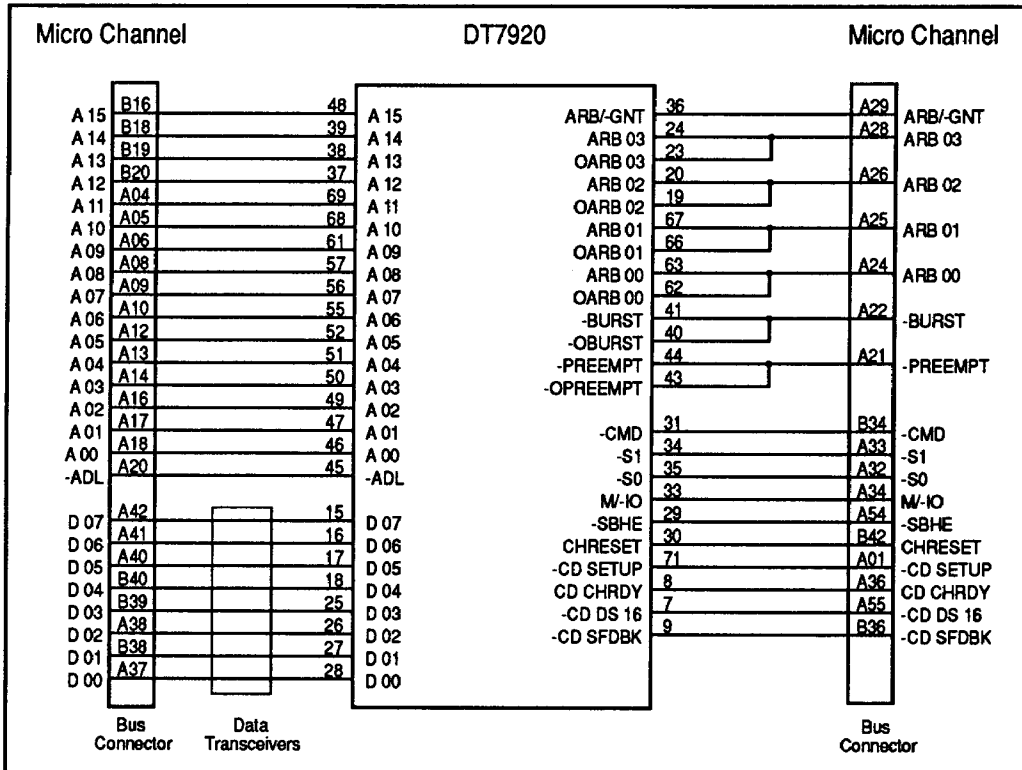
Micro Channel

DT7920

Micro Channel

A 15 B16 48 A 15
A 14 B18 39 A 14
A 13 B19 38 A 13
A 12 B20 37 A 12
A 11 A04 69 A 11
A 10 A05 68 A 10
A 09 A06 61 A 09
A 08 A08 57 A 08
A 07 A09 56 A 07
A 06 A10 55 A 06
A 05 A12 52 A 05
A 04 A13 51 A 04
A 03 A14 50 A 03
A 02 A16 49 A 02
A 01 A17 47 A 01
A 00 A18 46 A 00
-ADL A20 45 -ADL

D 07 A42 15 D 07
D 06 A41 16 D 06
D 05 A40 17 D 05
D 04 B40 18 D 04
D 03 B39 25 D 03
D 02 A38 26 D 02
D 01 B38 27 D 01
D 00 A37 28 D 00

ARB/-GNT 36 A29 ARB/-GNT
ARB 03 24 A28 ARB 03
OARB 03 23
ARB 02 20 A26 ARB 02
OARB 02 19
ARB 01 67 A25 ARB 01
OARB 01 66
ARB 00 63 A24 ARB 00
OARB 00 62
-BURST 41 A22 -BURST
-OBURST 40
-PREEMPT 44 A21 -PREEMPT
-OPREEMPT 43

-CMD 31 B34 -CMD
-S1 34 A33 -S1
-S0 35 A32 -S0
M/-IO 33 A34 M/-IO
-SBHE 29 A54 -SBHE
CHRESET 30 B42 CHRESET
-CD SETUP 71 A01 -CD SETUP
CD CHRDY 8 A36 CD CHRDY
-CD DS 16 7 A55 -CD DS 16
-CD SFDBK 9 B36 -CD SFDBK

Bus Connector

Data Transceivers

Bus Connector